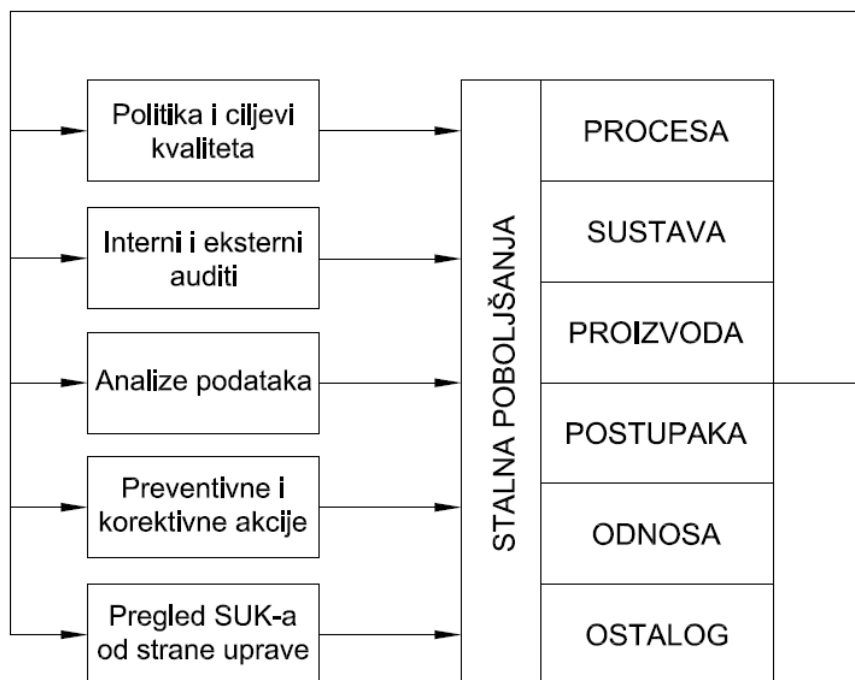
Politika i ciljevi kvaliteta

Interni i eksterni auditi

Analize podataka

Preventivne i korektivne akcije

Pregled SUK-a od strane uprave

STALNA POBOLJŠANJA

PROCESA

SUSTAVA

PROIZVODA

POSTUPAKA

ODNOSA

OSTALOG